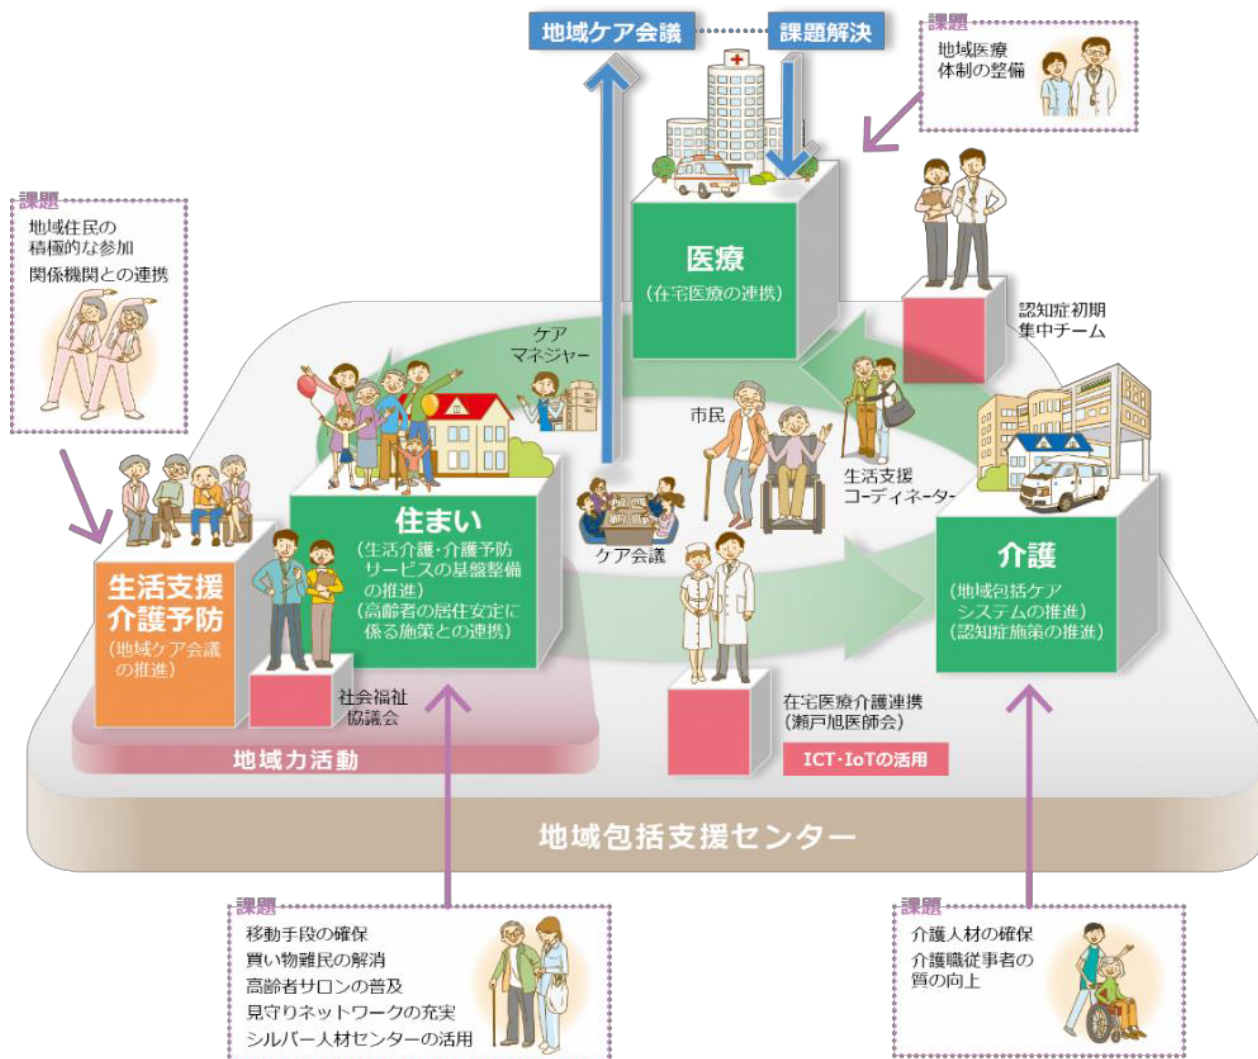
地域ケア会議 課題解決

課題
地域医療体制の整備

課題
地域住民の積極的な参加
関係機関との連携

医療
(在宅医療の連携)

認知症初期集中チーム

ケアマネジャー

市民

生活支援コーディネーター

住まい
(生活介護・介護予防サービスの基盤整備の推進)
(高齢者の居住安定に係る施策との連携)

ケア会議

介護
(地域包括ケアシステムの推進)
(認知症施策の推進)

生活支援
介護予防
(地域ケア会議の推進)

社会福祉協議会

在宅医療介護連携
(瀬戸旭医師会)

ICT・IoTの活用

地域力活動

地域包括支援センター

課題
移動手段の確保
買い物難民の解消
高齢者サロンの普及
見守りネットワークの充実
シルバー人材センターの活用

課題
介護人材の確保
介護職従事者の質の向上